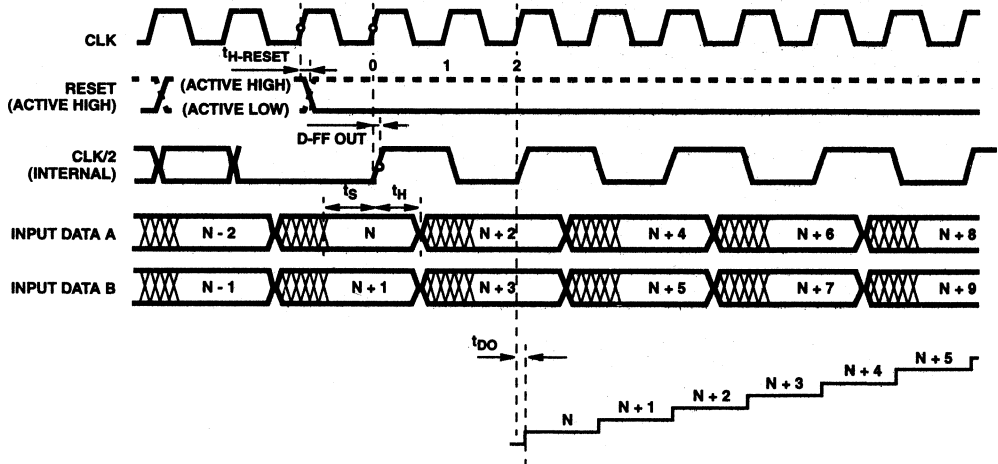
CLK

$t_{H-RESET}$

0 1 2

RESET (ACTIVE HIGH)

(ACTIVE HIGH)

(ACTIVE LOW)

D-FF OUT

CLK/2 (INTERNAL)

$t_S$ $t_H$

INPUT DATA A

N - 2

N

N + 2

N + 4

N + 6

N + 8

INPUT DATA B

N - 1

N + 1

N + 3

N + 5

N + 7

N + 9

$t_{DO}$

N

N + 1

N + 2

N + 3

N + 4

N + 5